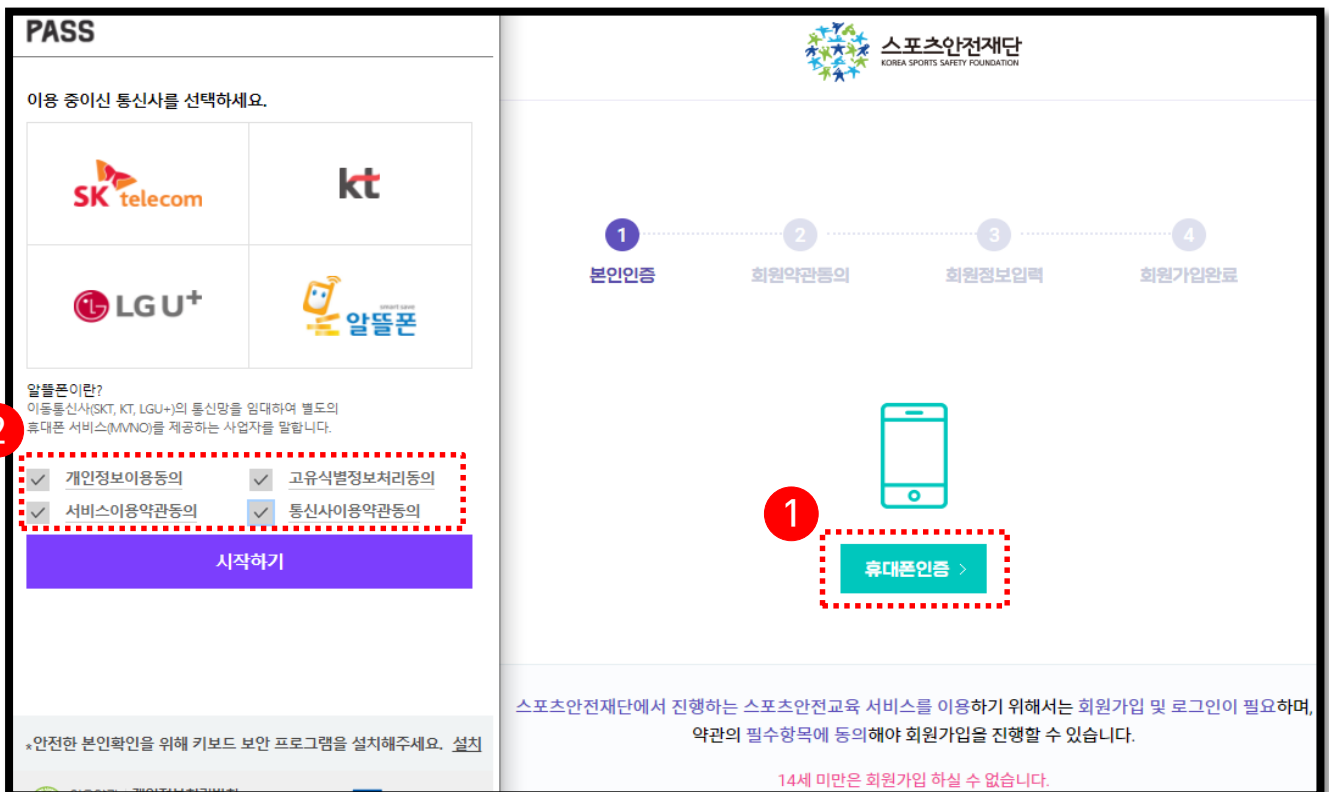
PASS

이용 중이신 통신사를 선택하세요.

SK telecom

kt

LG U+

smart save
알뜰폰

알뜰폰이란?
이동통신사(SKT, KT, LGU+)의 통신망을 임대하여 별도의 휴대폰 서비스(MVNO)를 제공하는 사업자를 말합니다.

2

개인정보이용동의
고유식별정보처리동의
서비스이용약관동의
통신사이용약관동의

시작하기

*안전한 본인확인을 위해 키보드 보안 프로그램을 설치해주세요. 설치

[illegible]

스포츠안전재단
KOREA SPORTS SAFETY FOUNDATION

1 본인인증
2 회원약관동의
3 회원정보입력
4 회원가입완료

1

휴대폰인증 >

스포츠안전재단에서 진행하는 스포츠안전교육 서비스를 이용하기 위해서는 회원가입 및 로그인이 필요하며, 약관의 필수항목에 동의해야 회원가입을 진행할 수 있습니다.

14세 미만은 회원가입 하실 수 없습니다.